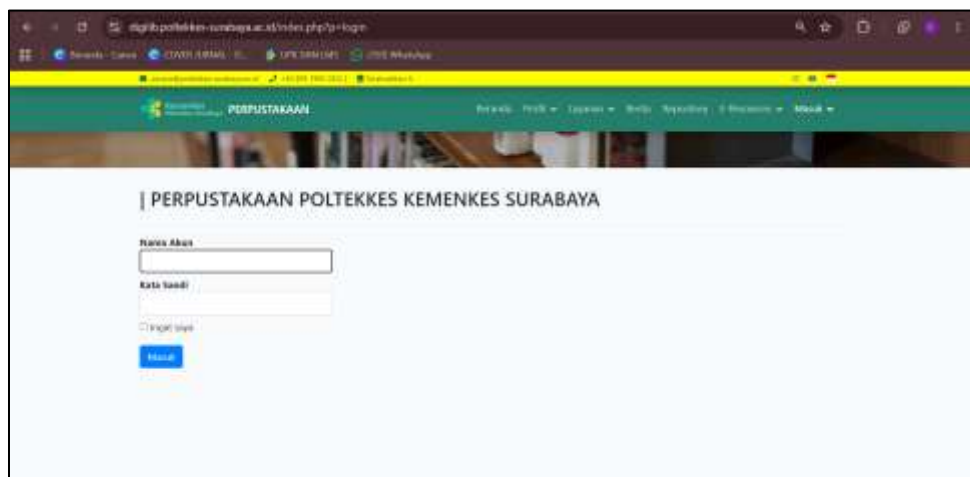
digilib.poltekkes-surabaya.ac.id/index.php?p=login

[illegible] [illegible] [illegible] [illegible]

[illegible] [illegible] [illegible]

PERPUSTAKAAN

Beranda Profil Layanan Berita Repository E-Resources Masuk

| PERPUSTAKAAN POLTEKKES KEMENKES SURABAYA

Nama Akun

Kata Sandi

Ingat saya

Masuk